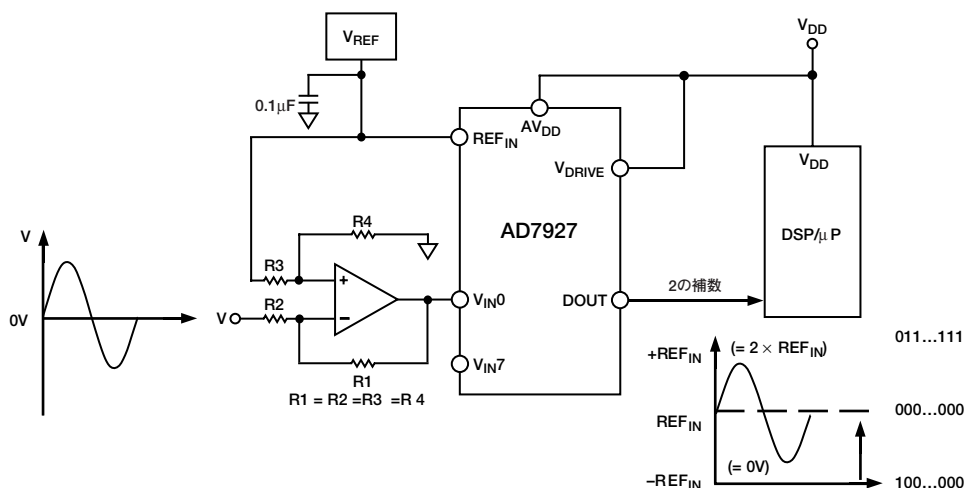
$V_{REF}$

$V_{DD}$

$0.1\mu F$

$AV_{DD}$

$REF_{IN}$

$V_{DRIVE}$

$V_{DD}$

DSP/$\mu$P

AD7927

R4

R3

R2

V

0V

V

+

–

$V_{IN}0$

$V_{IN}7$

DOUT

2の補数

R1

R1 = R2 =R3 =R 4

$+REF_{IN}$

(= 2 × $REF_{IN}$)

011…111

$REF_{IN}$

000…000

(= 0V)

$-REF_{IN}$

100…000